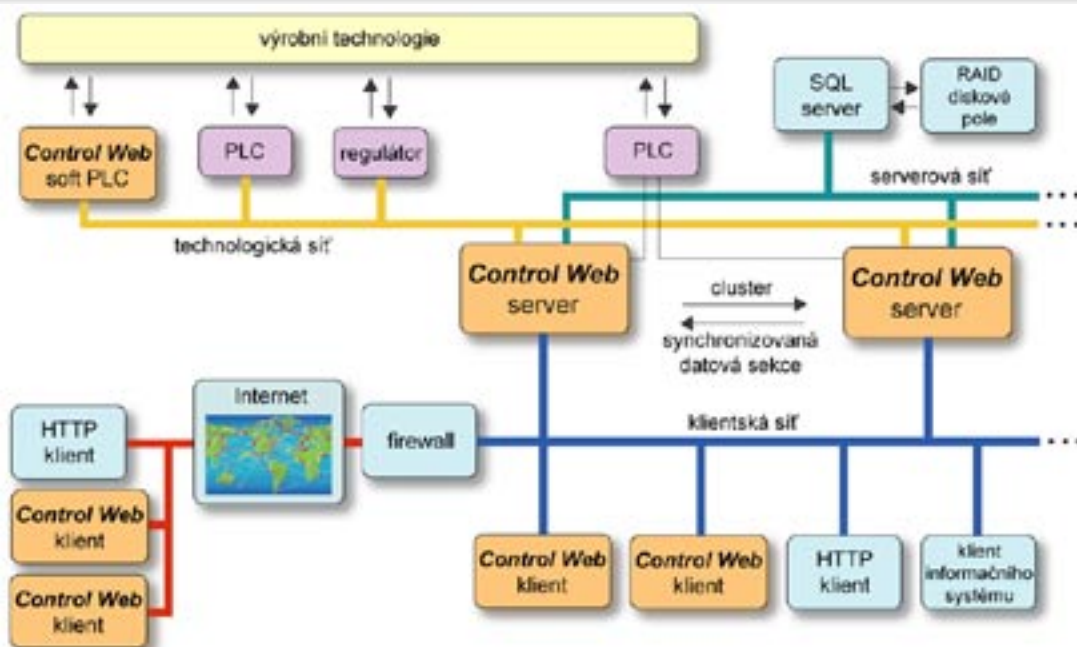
výrobní technologie

SQL server

RAID diskové pole

Control Web soft PLC

PLC

regulátor

PLC

serverová síť

technologická síť

Control Web server

cluster

synchronizovaná datová sekce

Control Web server

Internet

HTTP klient

firewall

klientská síť

Control Web klient

Control Web klient

Control Web klient

Control Web klient

HTTP klient

klient informačního systému